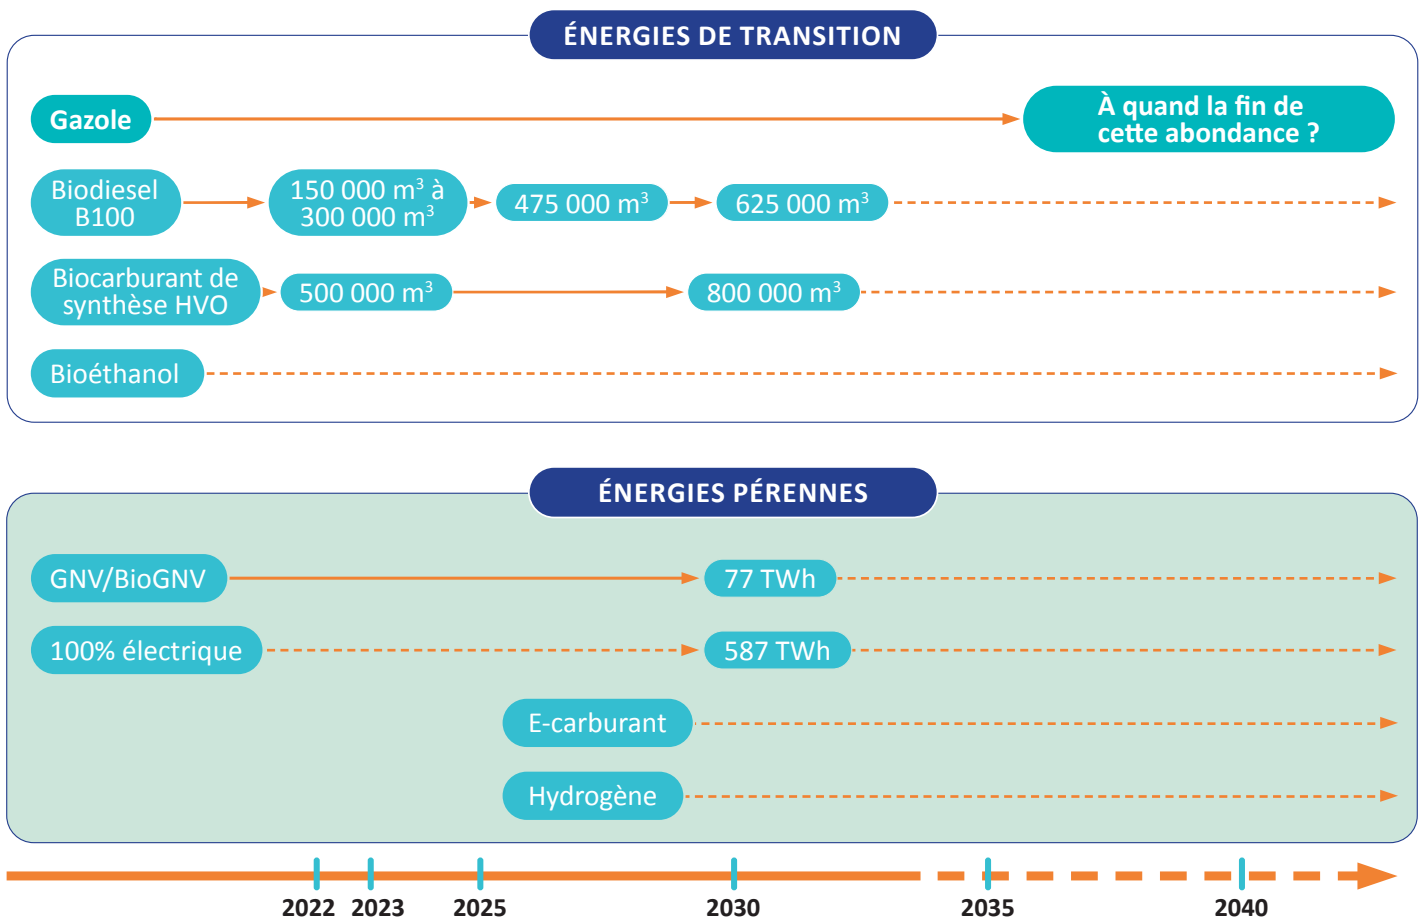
ÉNERGIES DE TRANSITION

Gazole

À quand la fin de cette abondance ?

Biodiesel B100

150 000 $m^3$ à 300 000 $m^3$

475 000 $m^3$

625 000 $m^3$

Biocarburant de synthèse HVO

500 000 $m^3$

800 000 $m^3$

Bioéthanol

ÉNERGIES PÉRENNES

GNV/BioGNV

77 TWh

100% électrique

587 TWh

E-carburant

Hydrogène

2022 2023 2025 2030 2035 2040